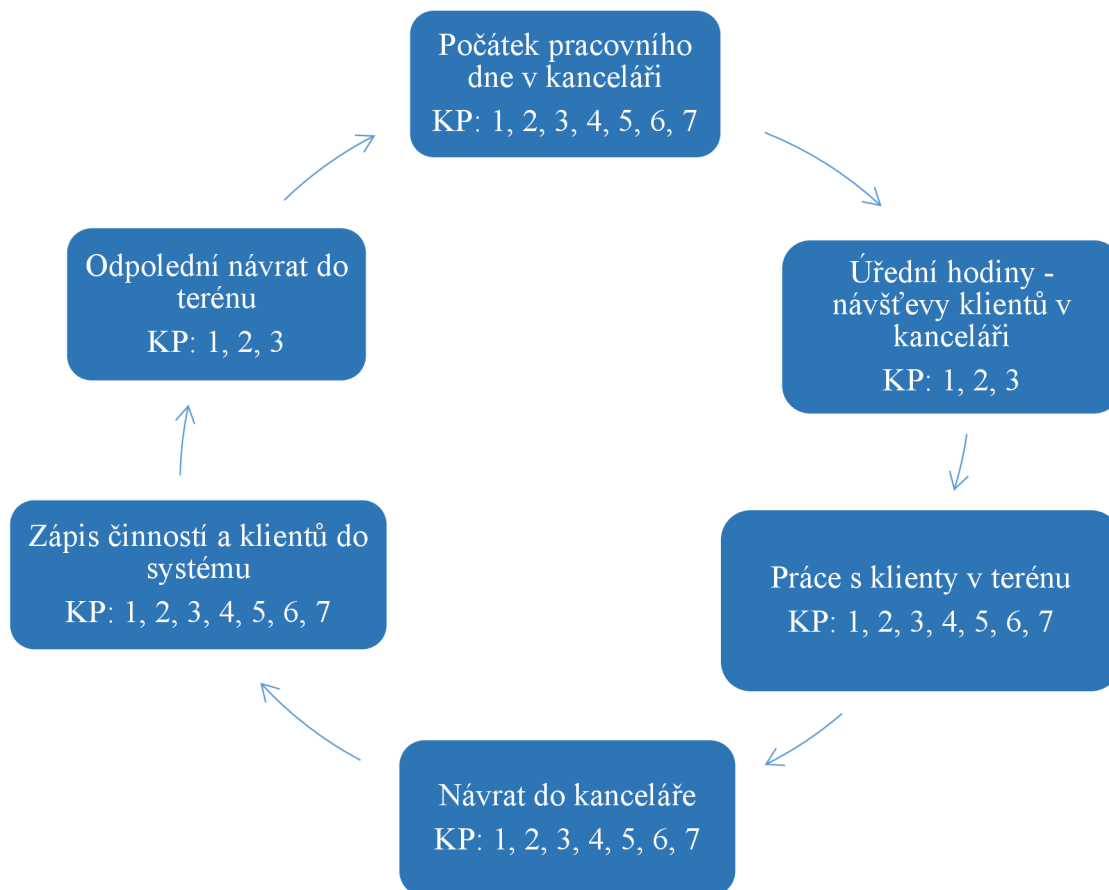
Počátek pracovního dne v kanceláři
KP: 1, 2, 3, 4, 5, 6, 7

Úřední hodiny - návšťevy klientů v kanceláři
KP: 1, 2, 3

Práce s klienty v terénu
KP: 1, 2, 3, 4, 5, 6, 7

Návrat do kanceláře
KP: 1, 2, 3, 4, 5, 6, 7

Zápis činností a klientů do systému
KP: 1, 2, 3, 4, 5, 6, 7

Odpolední návrat do terénu
KP: 1, 2, 3